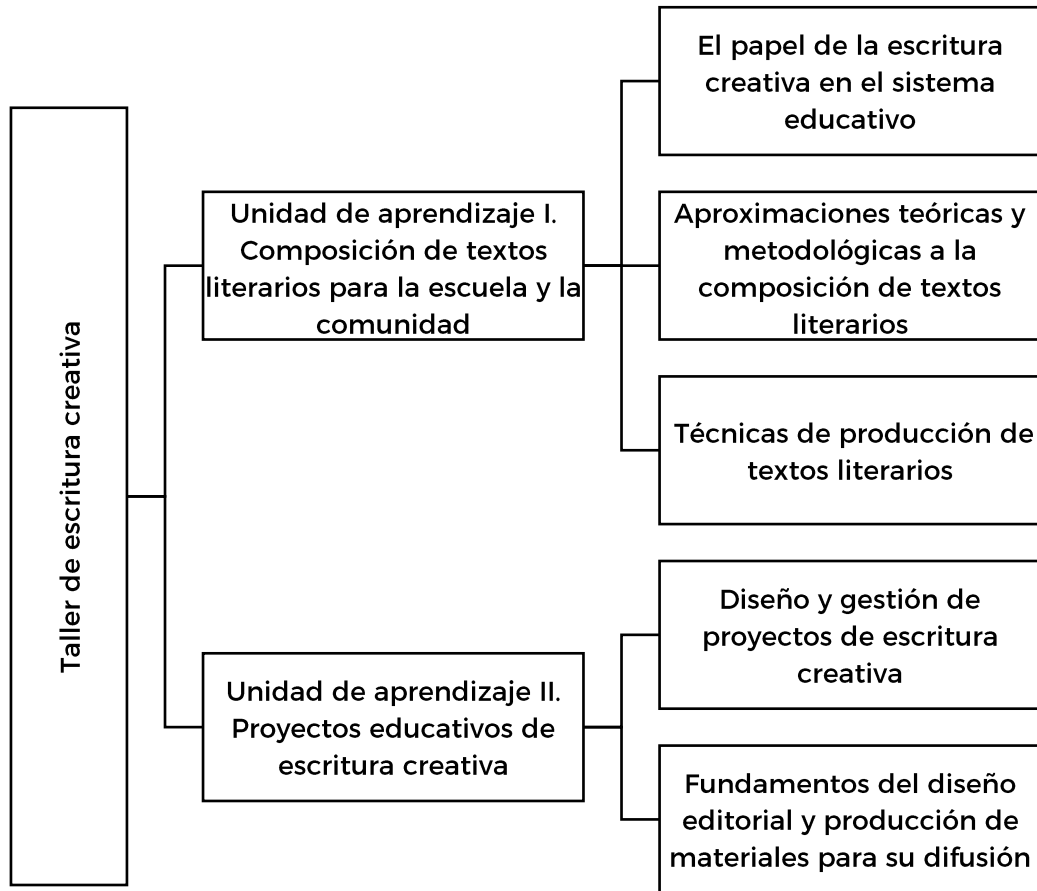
Taller de escritura creativa

Unidad de aprendizaje I. Composición de textos literarios para la escuela y la comunidad

El papel de la escritura creativa en el sistema educativo

Aproximaciones teóricas y metodológicas a la composición de textos literarios

Técnicas de producción de textos literarios

Unidad de aprendizaje II. Proyectos educativos de escritura creativa

Diseño y gestión de proyectos de escritura creativa

Fundamentos del diseño editorial y producción de materiales para su difusión